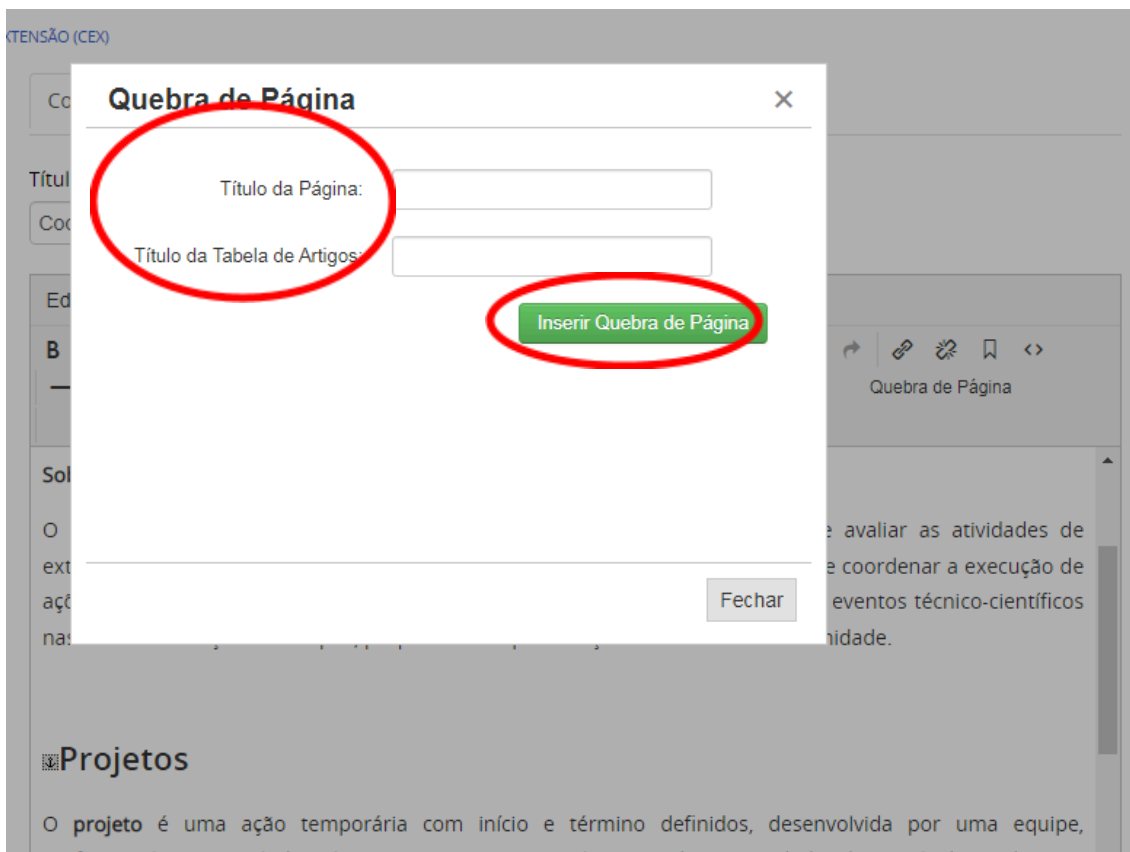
TENSÃO (CEX)

Co

Títul

Coo

Ed

B

Quebra de Página

Sol

O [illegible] avaliar as atividades de ext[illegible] coordenar a execução de açõ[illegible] eventos técnico-científicos nas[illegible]nidade.

Quebra de Página ×

Título da Página:

Título da Tabela de Artigos:

Inserir Quebra de Página

Fechar

Projetos

O **projeto** é uma ação temporária com início e término definidos, desenvolvida por uma equipe,